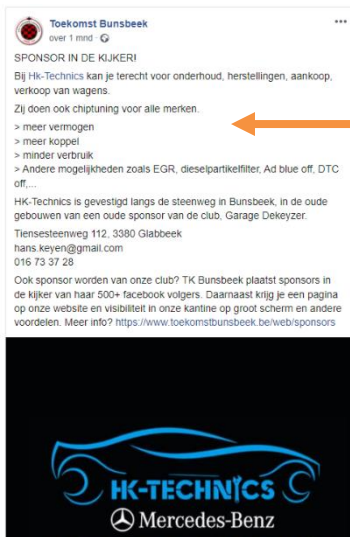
Toekomst Bunsbeek
over 1 mnd · 

SPONSOR IN DE KIJKER!

Bij Hk-Technics kan je terecht voor onderhoud, herstellingen, aankoop, verkoop van wagens.

Zij doen ook chiptuning voor alle merken.

> meer vermogen
> meer koppel
> minder verbruik
> Andere mogelijkheden zoals EGR, dieselpartikelfilter, Ad blue off, DTC off,...

HK-Technics is gevestigd langs de steenweg in Bunsbeek, in de oude gebouwen van een oude sponsor van de club, Garage Dekeyzer.

Tiensesteenweg 112, 3380 Glabbeek
hans.keyen@gmail.com
016 73 37 28

Ook sponsor worden van onze club? TK Bunsbeek plaatst sponsors in de kijker van haar 500+ facebook volgers. Daarnaast krijg je een pagina op onze website en visibiliteit in onze kantine op groot scherm en andere voordelen. Meer info? https://www.toekomstbunsbeek.be/web/sponsors

HK-TECHNICS
Mercedes-Benz